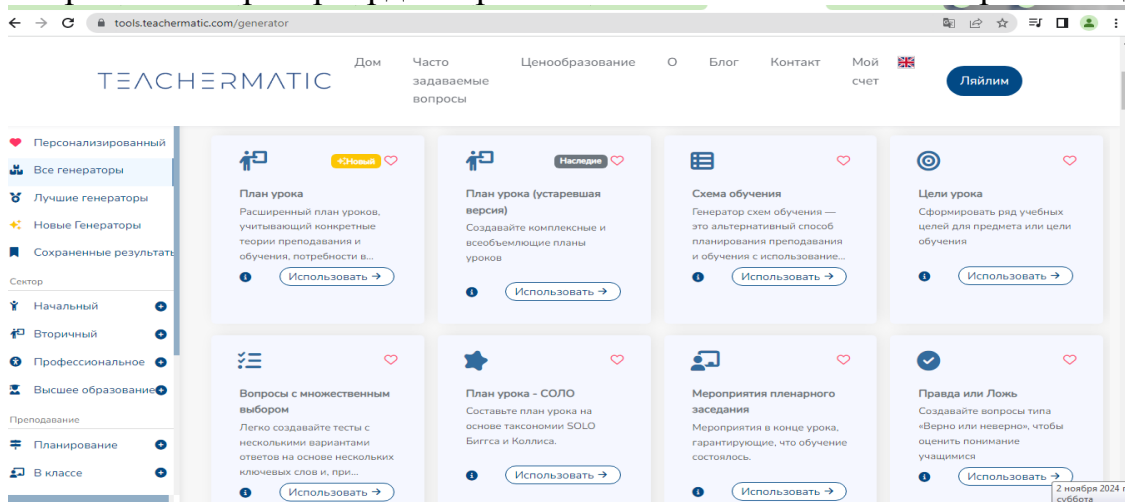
tools.teachermatic.com/generator

TEACHERMATIC

Дом

Часто задаваемые вопросы

Ценообразование

О

Блог

Контакт

Мой счет

Ляйлим

Персонализированный

Все генераторы

Лучшие генераторы

Новые Генераторы

Сохраненные результаты

Сектор

Начальный

Вторичный

Профессиональное

Высшее образование

Преподавание

Планирование

В классе

Новый

План урока

Расширенный план уроков, учитывающий конкретные теории преподавания и обучения, потребности в...

Использовать →

Наследие

План урока (устаревшая версия)

Создавайте комплексные и всеобъемлющие планы уроков

Использовать →

Схема обучения

Генератор схем обучения — это альтернативный способ планирования преподавания и обучения с использование...

Использовать →

Цели урока

Сформировать ряд учебных целей для предмета или цели обучения

Использовать →

Вопросы с множественным выбором

Легко создавайте тесты с несколькими вариантами ответов на основе нескольких ключевых слов и, при...

Использовать →

План урока - СОЛО

Составьте план урока на основе таксономии SOLO Биггса и Коллиса.

Использовать →

Мероприятия пленарного заседания

Мероприятия в конце урока, гарантирующие, что обучение состоялось.

Использовать →

Правда или Ложь

Создавайте вопросы типа «Верно или неверно», чтобы оценить понимание учащимися

Использовать →

2 ноября 2024 г. суббота